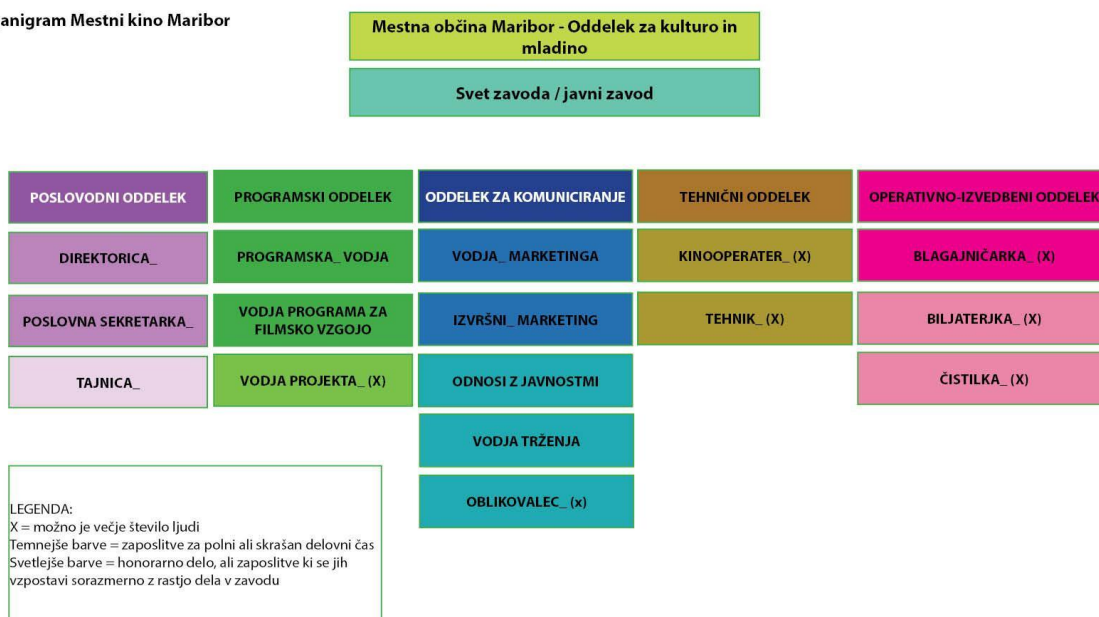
anigram Mestni kino Maribor

Mestna občina Maribor - Oddelek za kulturo in mladino

Svet zavoda / javni zavod

POSLOVODNI ODDELEK

DIREKTORICA_

POSLOVNA SEKRETARKA_

TAJNICA_

PROGRAMSKI ODDELEK

PROGRAMSKA_ VODJA

VODJA PROGRAMA ZA FILMSKO VZGOJO

VODJA PROJEKTA_ (X)

ODDELEK ZA KOMUNICIRANJE

VODJA_ MARKETINGA

IZVRŠNI_ MARKETING

ODNOSI Z JAVNOSTMI

VODJA TRŽENJA

OBLIKOVALEC_ (x)

TEHNIČNI ODDELEK

KINOOPERATER_ (X)

TEHNIK_ (X)

OPERATIVNO-IZVEDBENI ODDELEK

BLAGAJNIČARKA_ (X)

BILJATERJKA_ (X)

ČISTILKA_ (X)

LEGENDA:
X = možno je večje število ljudi
Temnejše barve = zaposlitve za polni ali skrašan delovni čas
Svetlejše barve = honorarno delo, ali zaposlitve ki se jih vzpostavi sorazmerno z rastjo dela v zavodu